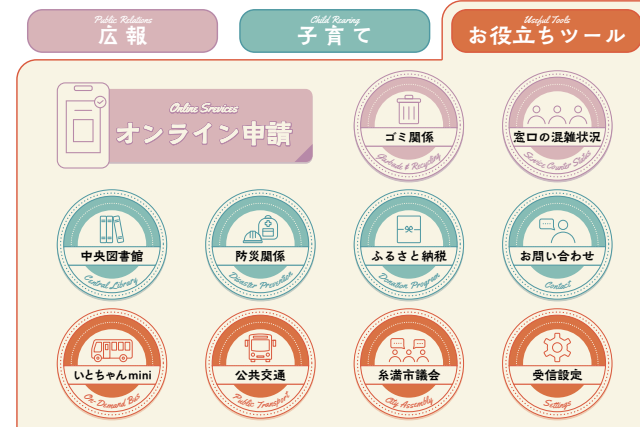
Public Relations
広報

Child Rearing
子育て

Useful Tools
お役立ちツール

Online Services
オンライン申請

ゴミ関係
Rubbish & Recycling

窓口の混雑状況
Service Counter Status

中央図書館
Central Library

防災関係
Disaster Prevention

ふるさと納税
Donation Program

お問い合わせ
Contact

いとちゃんmini
On-Demand Bus

公共交通
Public Transport

糸満市議会
City Assembly

受信設定
Settings